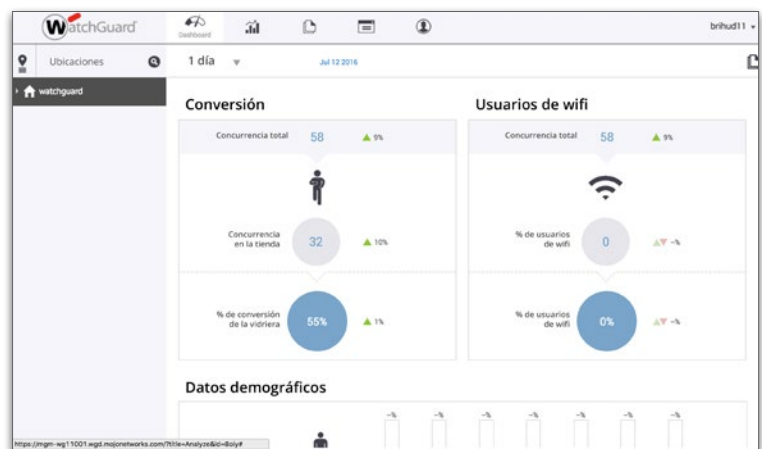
WatchGuard

Dashboard

brihud11

Ubicaciones

watchguard

1 día

Jul 12 2016

Conversión

Concurrencia total 58 ▲ 9%

Concurrencia en la tienda 32 ▲ 10%

% de conversión de la vidriera 55% ▲ 1%

Usuarios de wifi

Concurrencia total 58 ▲ 9%

% de usuarios de wifi 0 ▲▼ --%

% de usuarios de wifi 0% ▲▼ --%

Datos demográficos

--% --% --% --% --% --% --%

https://mgm-wg11001.wgd.mojonetworks.com/?title=Analyze&id=-Boiy#